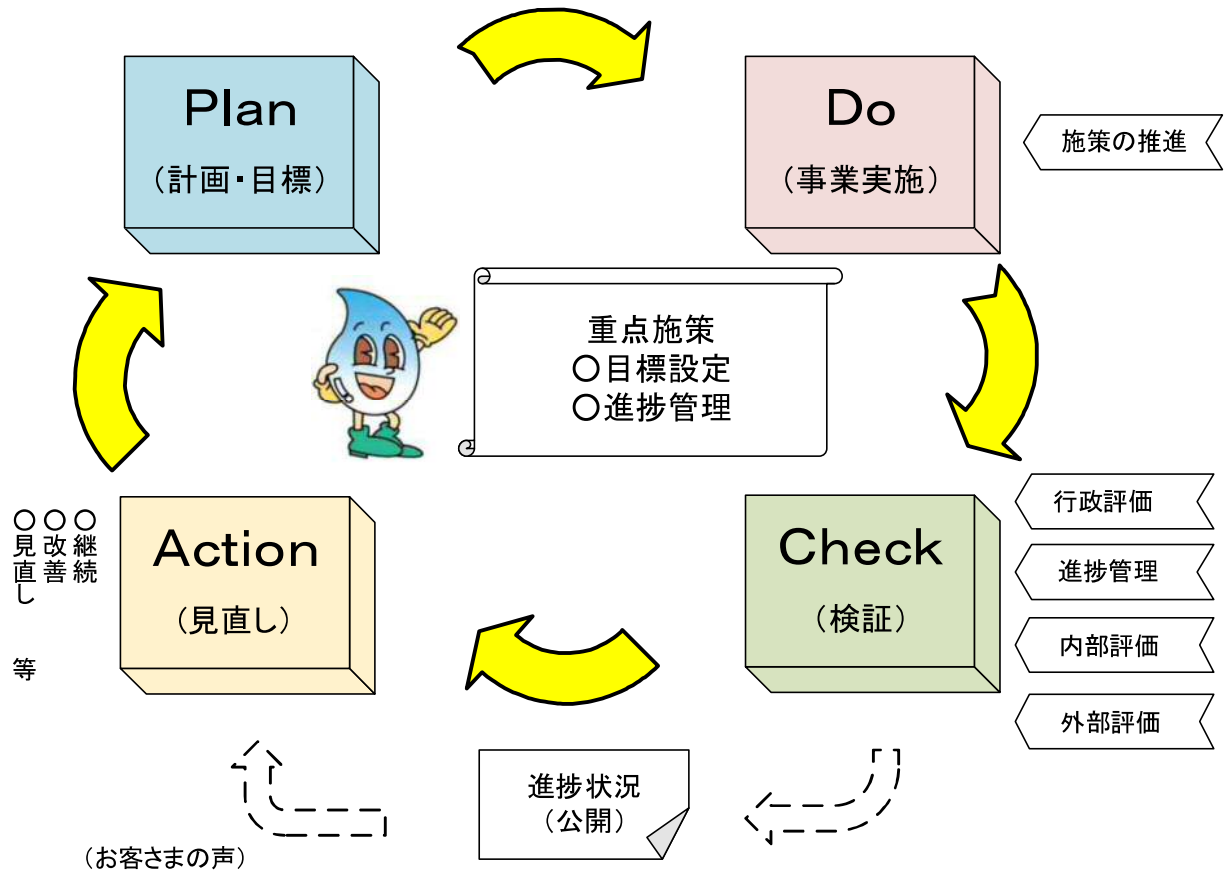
Plan
（計画・目標）

Do
（事業実施）

施策の推進

重点施策
○目標設定
○進捗管理

○継続
○改善
○見直し
等

Action
（見直し）

Check
（検証）

行政評価

進捗管理

内部評価

外部評価

進捗状況
（公開）

（お客さまの声）